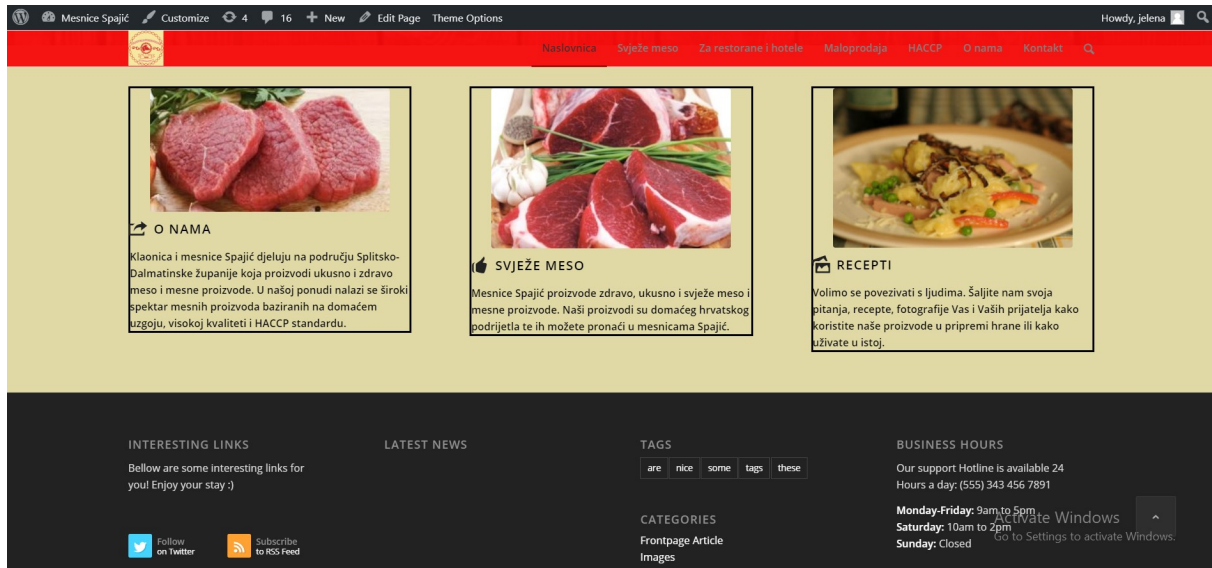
Mesnice Spajić Customize 4 16 New Edit Page Theme Options Howdy, jelena

Naslovnica Svježe meso Za restorane i hotele Maloprodaja HACCP O nama Kontakt

O NAMA

Klaonica i mesnice Spajić djeluju na području Splitsko-Dalmatinske županije koja proizvodi ukusno i zdravo meso i mesne proizvode. U našoj ponudi nalazi se široki spektar mesnih proizvoda baziranih na domaćem uzgoju, visokoj kvaliteti i HACCP standardu.

SVJEŽE MESO

Mesnice Spajić proizvode zdravo, ukusno i svježe meso i mesne proizvode. Naši proizvodi su domaćeg hrvatskog podrijetla te ih možete pronaći u mesnicama Spajić.

RECEPTI

Volimo se povezivati s ljudima. Šaljite nam svoja pitanja, recepte, fotografije Vas i Vaših prijatelja kako koristite naše proizvode u pripremi hrane ili kako uživate u istoj.

INTERESTING LINKS

Bellow are some interesting links for you! Enjoy your stay :)

Follow on Twitter

Subscribe to RSS Feed

LATEST NEWS

TAGS

are nice some tags these

CATEGORIES

Frontpage Article
Images

BUSINESS HOURS

Our support Hotline is available 24 Hours a day: (555) 343 456 7891

Monday-Friday: 9am to 5pm
Saturday: 10am to 2pm
Sunday: Closed

Activate Windows
Go to Settings to activate Windows.